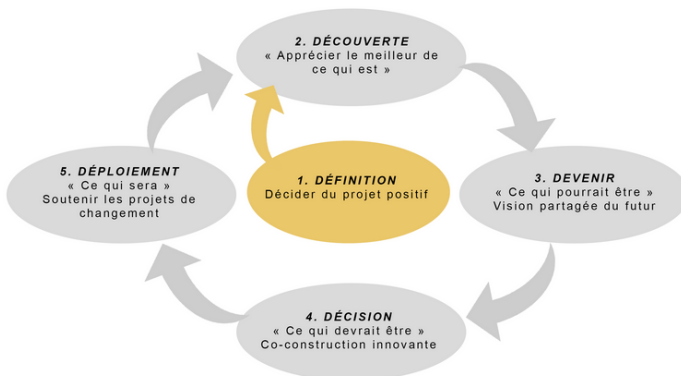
2. DÉCOUVERTE
« Apprécier le meilleur de ce qui est »

5. DÉPLOIEMENT
« Ce qui sera »
Soutenir les projets de changement

1. DÉFINITION
Décider du projet positif

3. DEVENIR
« Ce qui pourrait être »
Vision partagée du futur

4. DÉCISION
« Ce qui devrait être »
Co-construction innovante